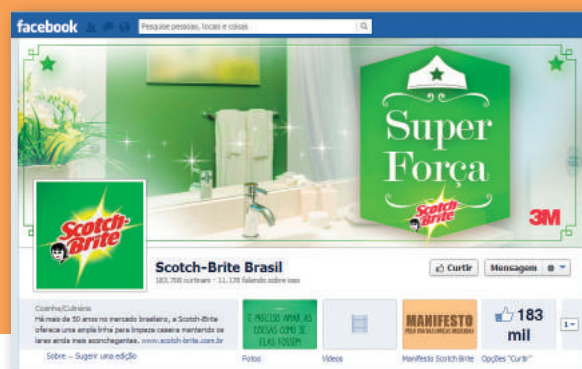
facebook

Pesquise pessoas, locais e coisas

Super Força

Scotch-Brite

3M

Scotch-Brite

Scotch-Brite Brasil

183.708 curtiram · 11.176 falando sobre isso

Curtir

Mensagem

Cozinha/Culinária

Há mais de 50 anos no mercado brasileiro, a Scotch-Brite oferece uma ampla linha para limpeza caseira mantendo os lares ainda mais aconchegantes. www.scotch-brite.com.br

Sobre – Sugerir uma edição

É PRECISO MIMAR AS COISAS COMO SE ELAS FOSSEM

Fotos

Vídeos

MANIFESTO

Manifesto Scotch Brite

183 mil

Opções "Curtir"